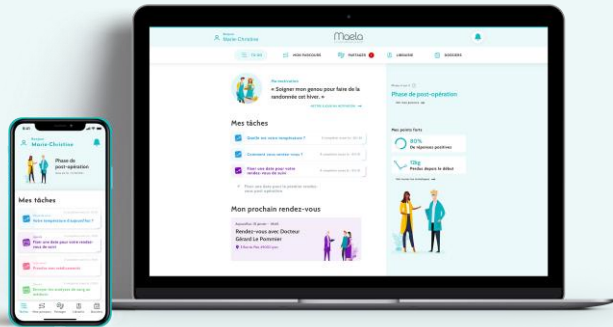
maela

Bonjour
Marie Christine

Mon motivation
« Soigner mon genou pour faire de la randonnée cet hiver. »

Mes tâches

Quelle est votre température ?

Comment vous sentez-vous ?

Fixer une date pour votre rendez-vous de suivi

Mon prochain rendez-vous

Rendez-vous avec Docteur Gérard Le Pommier

Phase de post-opération

Mes points forts

80%
De réponses positives

10kg
Perdus depuis le début

Bonjour
Marie Christine

Phase de post-opération

Mes tâches

Votre température d'aujourd'hui

Fixer une date pour votre rendez-vous de suivi

Prendre vos médicaments